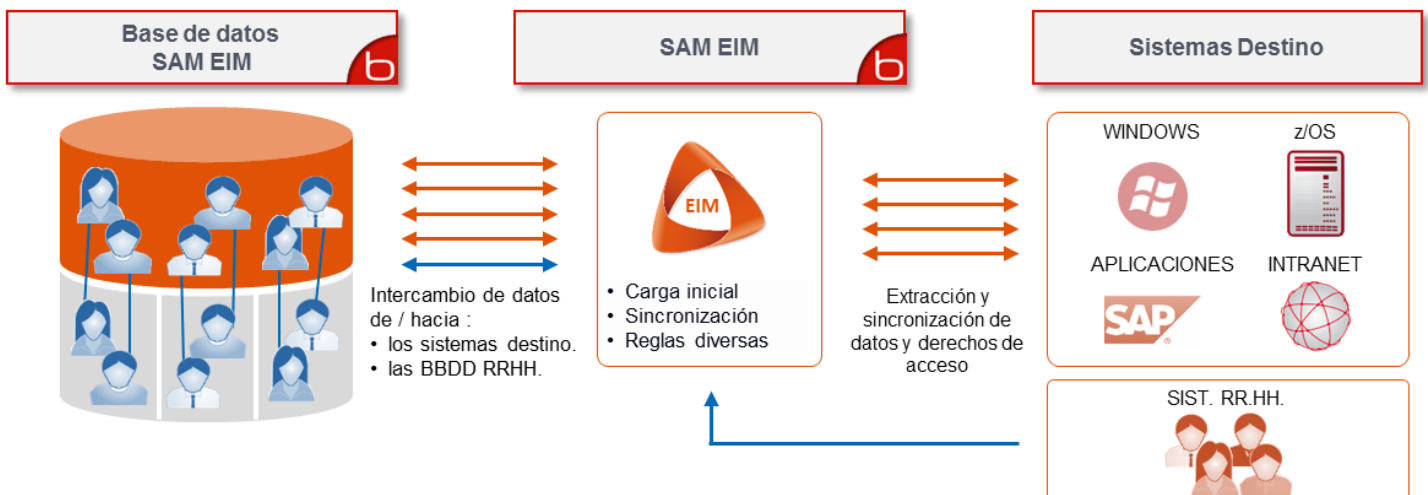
Base de datos
SAM EIM

SAM EIM

Sistemas Destino

Intercambio de datos de / hacia :
• los sistemas destino.
• las BBDD RRHH.

EIM

• Carga inicial
• Sincronización
• Reglas diversas

Extracción y sincronización de datos y derechos de acceso

WINDOWS

z/OS

APLICACIONES

INTRANET

SAP

SIST. RR.HH.